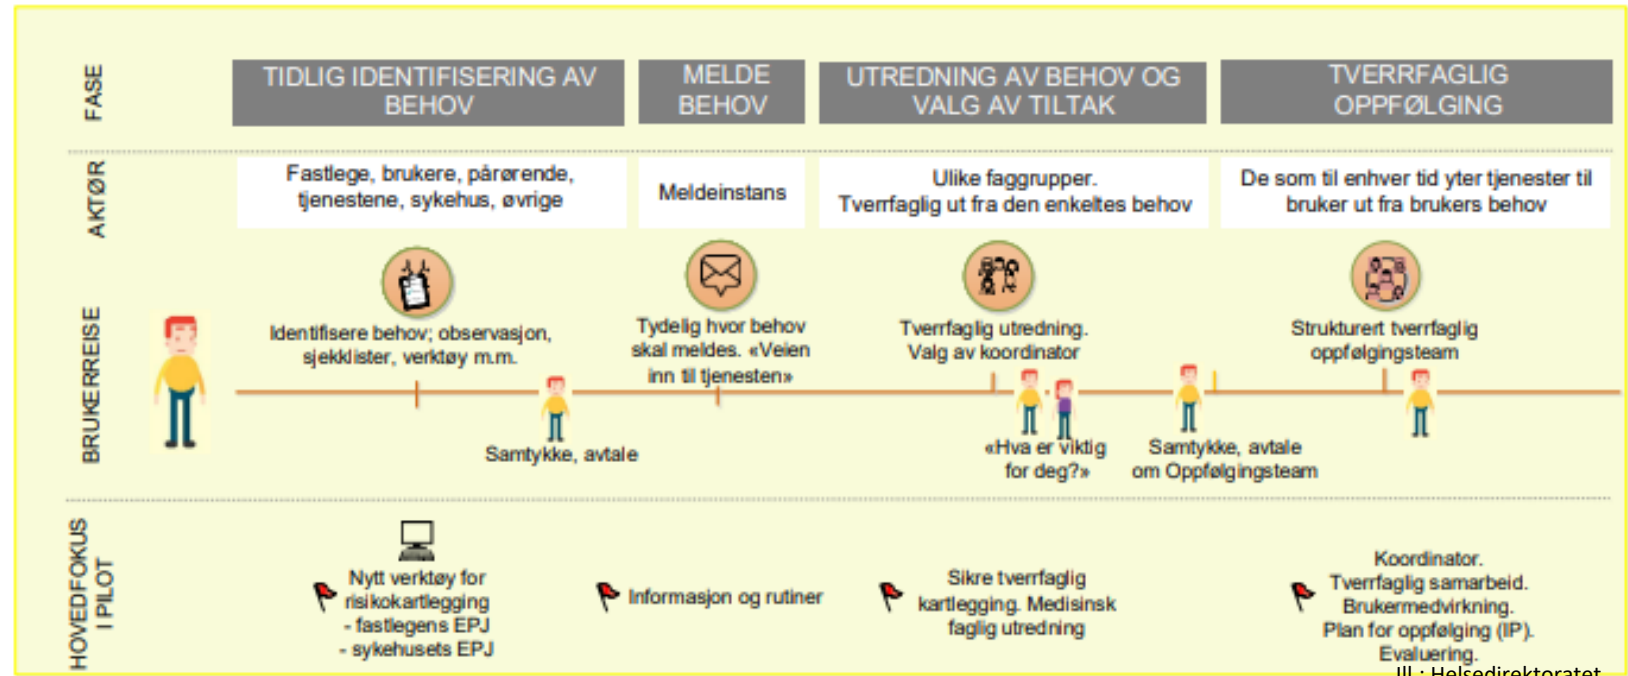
FASE

TIDLIG IDENTIFISERING AV BEHOV

MELDE BEHOV

UTREDNING AV BEHOV OG VALG AV TILTAK

TVERRFAGLIG OPPFØLGING

AKTØR

Fastlege, brukere, pårørende, tjenestene, sykehus, øvrige

Meldeinstans

Ulike faggrupper. Tverrfaglig ut fra den enkeltes behov

De som til enhver tid yter tjenester til bruker ut fra brukers behov

BRUKERREISE

Identifisere behov; observasjon, sjekklister, verktøy m.m.

Tydelig hvor behov skal meldes. «Veien inn til tjenesten»

Tverrfaglig utredning. Valg av koordinator

Strukturert tverrfaglig oppfølgingsteam

Samtykke, avtale

«Hva er viktig for deg?»

Samtykke, avtale om Oppfølgingsteam

HOVEDFOKUS I PILOT

Nytt verktøy for risikokartlegging
- fastlegens EPJ
- sykehusets EPJ

Informasjon og rutiner

Sikre tverrfaglig kartlegging. Medisinsk faglig utredning

Koordinator.
Tverrfaglig samarbeid.
Brukermedvirkning.
Plan for oppfølging (IP).
Evaluering.

Ill.: Helsedirektoratet